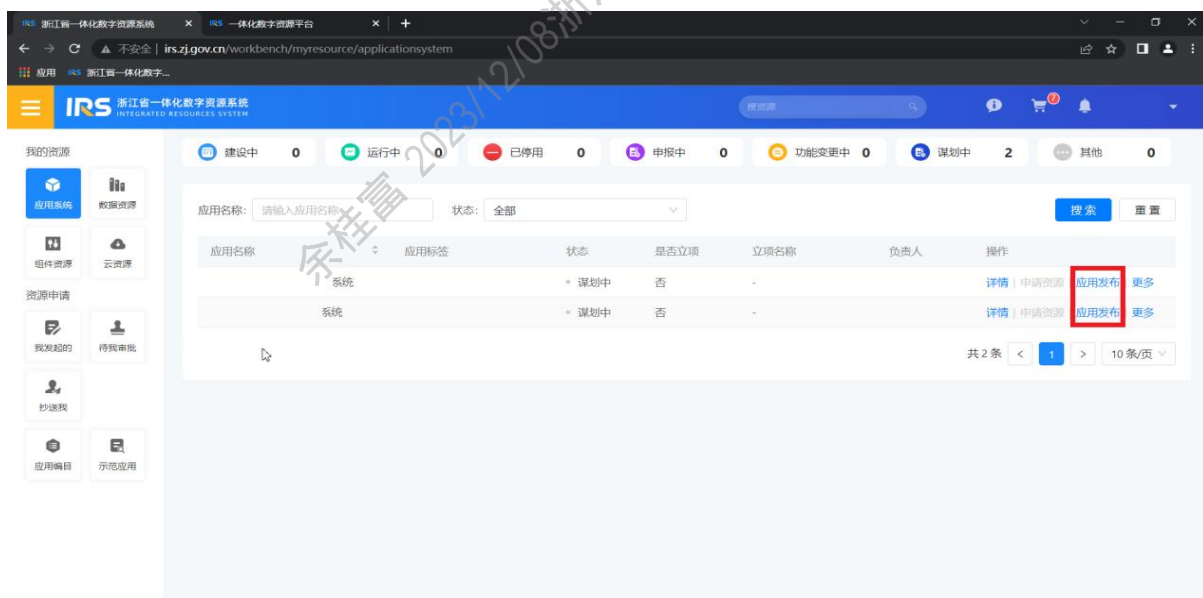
IRS 浙江省一体化数字资源系统 ×
IRS 一体化数字资源平台 ×
+

不安全 | irs.zj.gov.cn/workbench/myresource/applicationsystem

应用 IRS 浙江省一体化数字...

IRS 浙江省一体化数字资源系统 INTEGRATED RESOURCES SYSTEM

搜资源

7

余桂富 2023/12/08

我的资源

应用系统 数据资源
组件资源 云资源

资源申请

我发起的 待我审批
抄送我

应用编目 示范应用

| 建设中 0 | 运行中 0 | 已停用 0 | 申报中 0 | 功能变更中 0 | 谋划中 2 | 其他 0 |
|---|---|---|---|---|---|---|

应用名称: 请输入应用名称 状态: 全部 搜索 重置

| 应用名称 | 应用标签 | 状态 | 是否立项 | 立项名称 | 负责人 | 操作 |
|---|---|---|---|---|---|---|
| 系统 | | 谋划中 | 否 | - | | 详情 \| 申请资源 应用发布 更多 |
| 系统 | | 谋划中 | 否 | - | | 详情 \| 申请资源 应用发布 更多 |

共 2 条 < 1 > 10 条/页